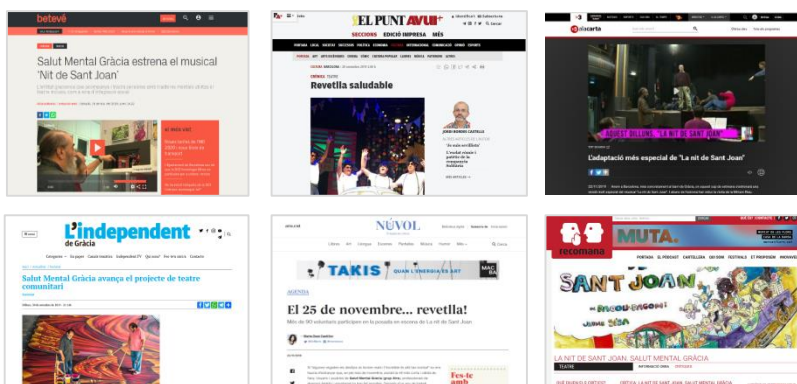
betevé

Salut Mental Gràcia estrena el musical 'Nit de Sant Joan'

EL PUNT AVUI+

SECCIONS EDICIÓ IMPRESA MÉS

Revetlla saludable

JORDI BORDES CASTELLS

alacarta

L'adaptació més especial de "La nit de Sant Joan"

l'independent de Gràcia

Salut Mental Gràcia avança el projecte de teatre comunitari

NÚVOL

TAKIS

AGENDA

El 25 de novembre... revetlla!

recomana

MUTA.

SANT JOAN

LA NIT DE SANT JOAN. SALUT MENTAL GRÀCIA

TEATRE